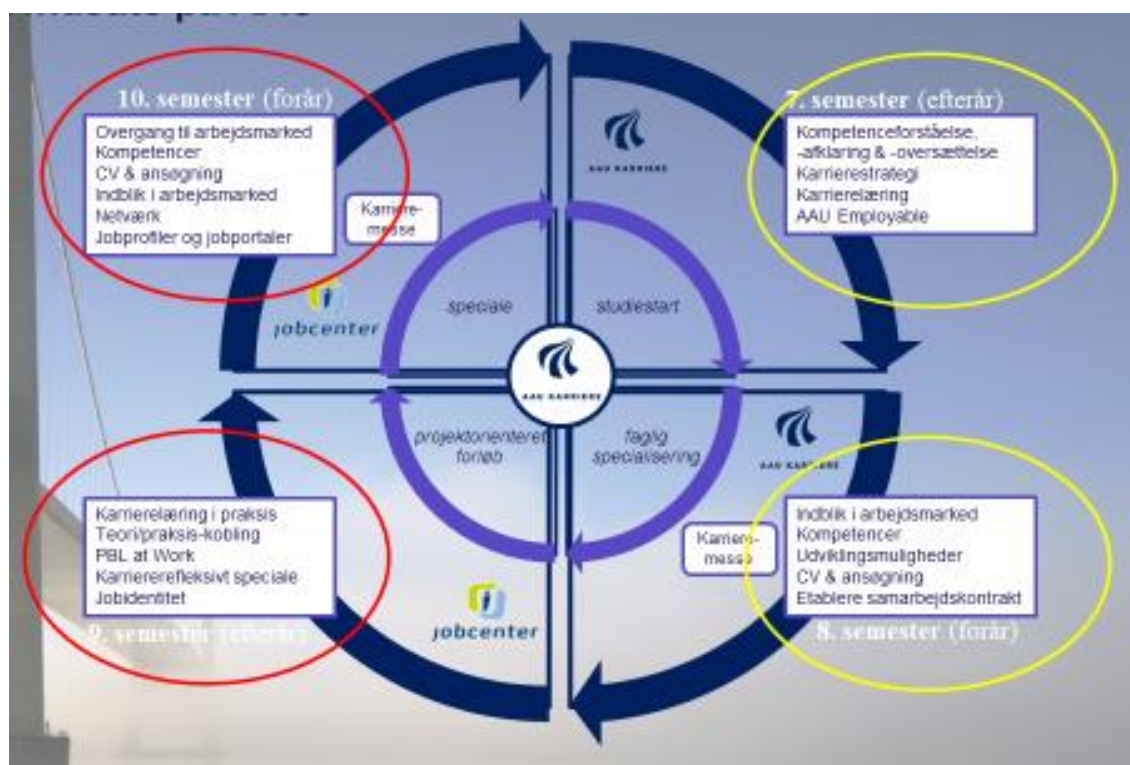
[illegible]

10. semester (forår)
Overgang til arbejdsmarked
Kompetencer
CV & ansøgning
Indblik i arbejdsmarked
Netværk
Jobprofiler og jobportaler

Karrieremesse

7. semester (efterår)
Kompetenceforståelse, -afklaring & -oversættelse
Karrierestrategi
Karrierelæring
AAU Employable

AAU KARRIERE

jobcenter

speciale

studiestart

AAU KARRIERE

projektorienteret forløb

faglig specialisering

AAU KARRIERE

Karrierelæring i praksis
Teori/praksis-kobling
PBL at Work
Karrierereflexivt speciale
Jobidentitet

9. semester (efterår)

jobcenter

Karrieremesse

Indblik i arbejdsmarked
Kompetencer
Udviklingsmuligheder
CV & ansøgning
Etablere samarbejdskontrakt

8. semester (forår)